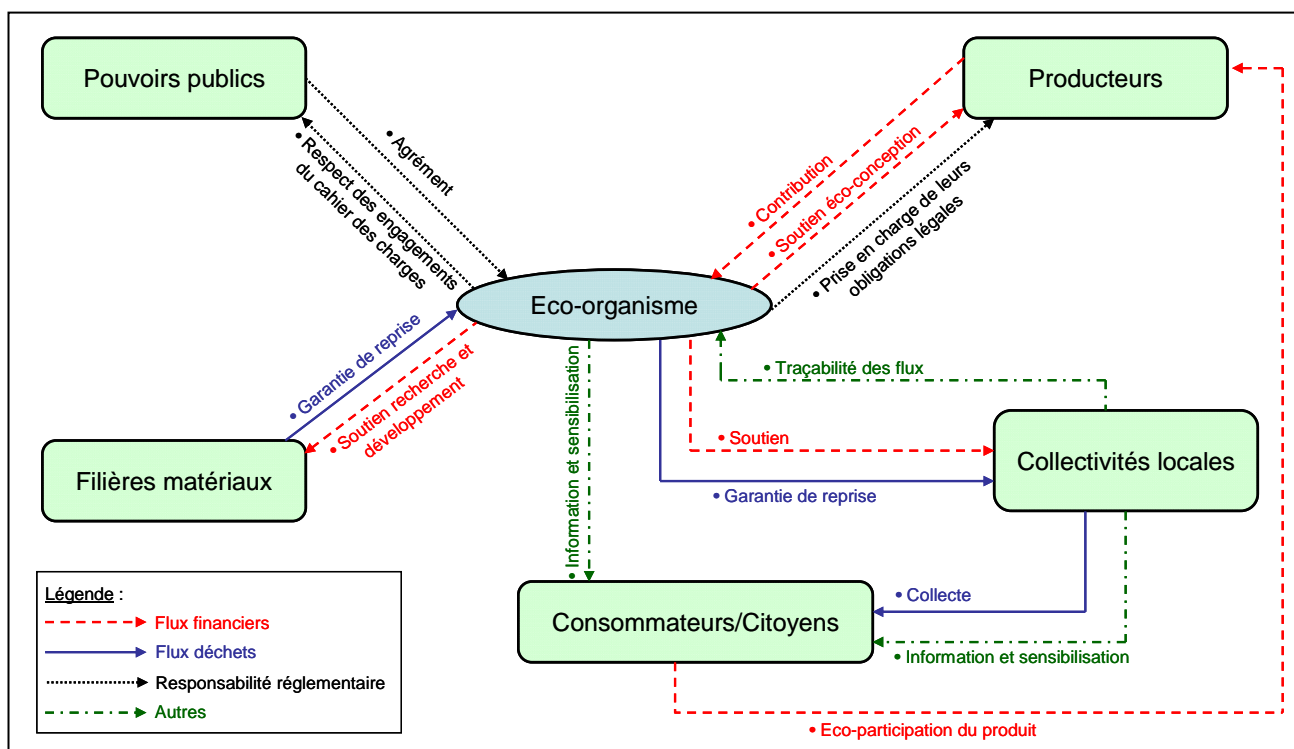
Pouvoirs publics

Producteurs

• Agrément

• Respect des engagements du cahier des charges

• Contribution

• Soutien éco-conception

• Prise en charge de leurs obligations légales

Eco-organisme

• Garantie de reprise

• Soutien recherche et développement

Filières matériaux

• Information et sensibilisation

• Traçabilité des flux

• Soutien

Collectivités locales

• Garantie de reprise

• Collecte

Consommateurs/Citoyens

• Information et sensibilisation

• Eco-participation du produit

Légende :
Flux financiers
Flux déchets
Responsabilité réglementaire
Autres